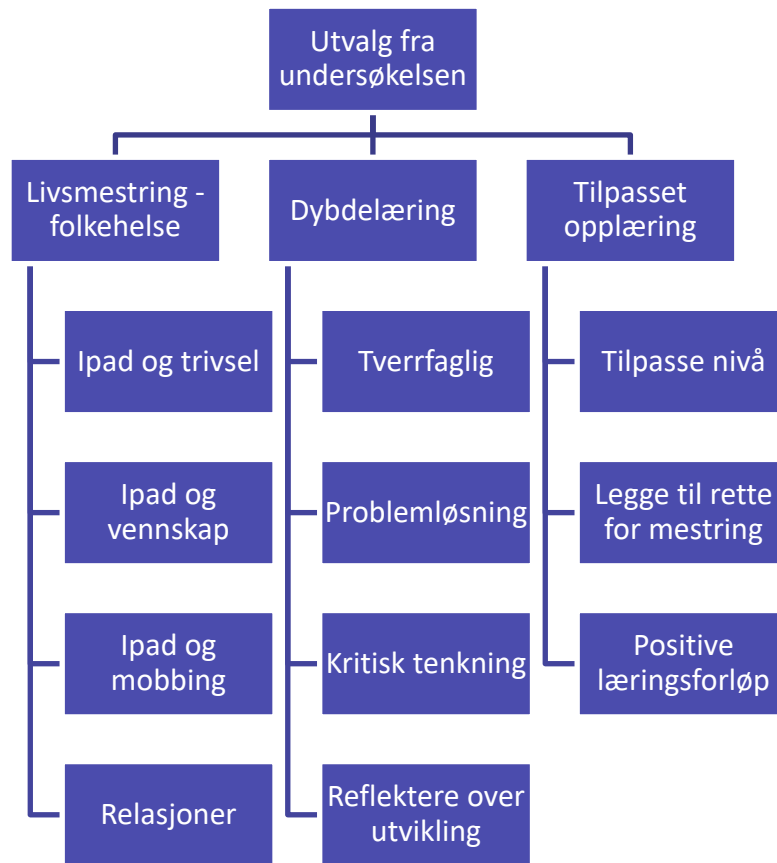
Utvalg fra undersøkelsen

Livsmestring - folkehelse

Ipad og trivsel

Ipad og vennskap

Ipad og mobbing

Relasjoner

Dybdelæring

Tverrfaglig

Problemløsning

Kritisk tenkning

Reflektere over utvikling

Tilpasset opplæring

Tilpasse nivå

Legge til rette for mestring

Positive læringsforløp